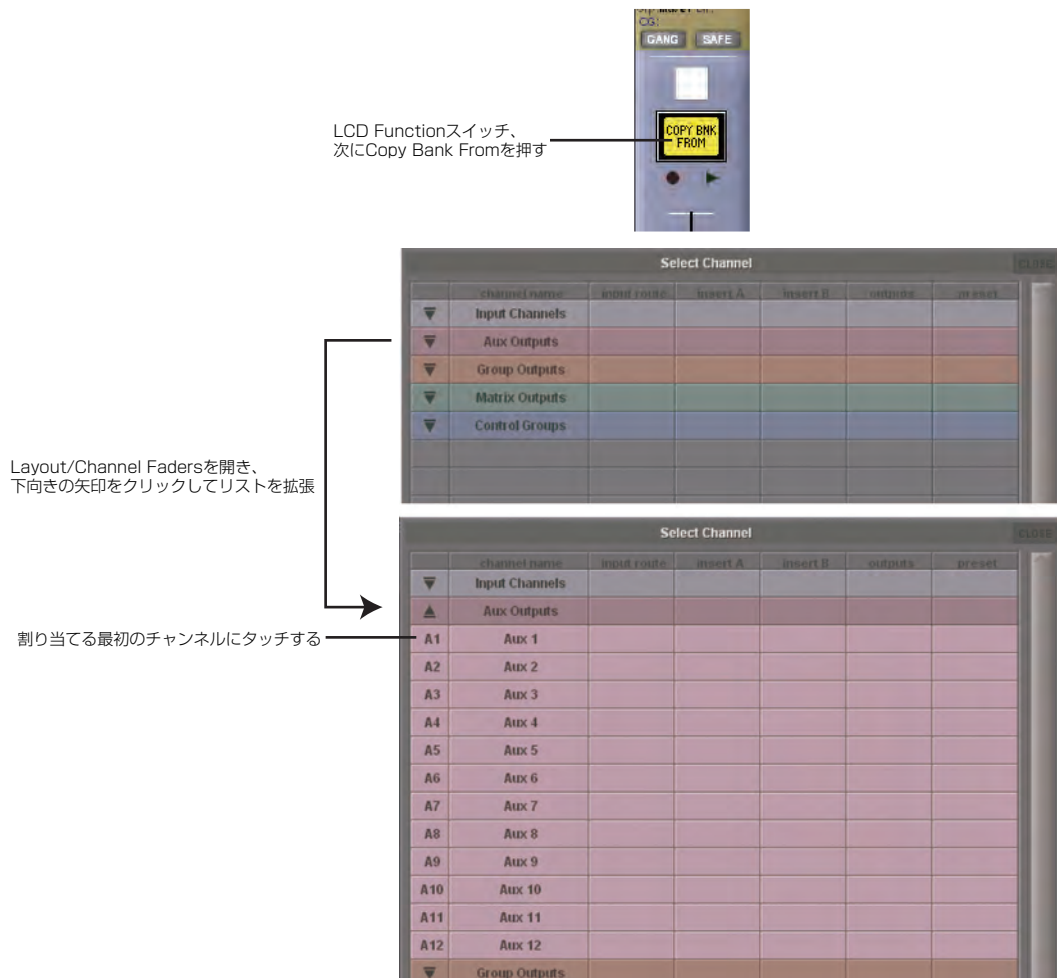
GANG SAFE

COPY BNK FROM

LCD Functionスイッチ、次にCopy Bank Fromを押す

Select Channel

CLOSE

| | channel name | input route | insert A | insert B | outputs | preset |
|---|---|---|---|---|---|---|
| ▼ | Input Channels | | | | | |
| ▼ | Aux Outputs | | | | | |
| ▼ | Group Outputs | | | | | |
| ▼ | Matrix Outputs | | | | | |
| ▼ | Control Groups | | | | | |

Layout/Channel Fadersを開き、下向きの矢印をクリックしてリストを拡張

Select Channel

CLOSE

| | channel name | input route | insert A | insert B | outputs | preset |
|---|---|---|---|---|---|---|
| ▼ | Input Channels | | | | | |
| ▲ | Aux Outputs | | | | | |
| A1 | Aux 1 | | | | | |
| A2 | Aux 2 | | | | | |
| A3 | Aux 3 | | | | | |
| A4 | Aux 4 | | | | | |
| A5 | Aux 5 | | | | | |
| A6 | Aux 6 | | | | | |
| A7 | Aux 7 | | | | | |
| A8 | Aux 8 | | | | | |
| A9 | Aux 9 | | | | | |
| A10 | Aux 10 | | | | | |
| A11 | Aux 11 | | | | | |
| A12 | Aux 12 | | | | | |
| ▼ | Group Outputs | | | | | |

割り当てる最初のチャンネルにタッチする